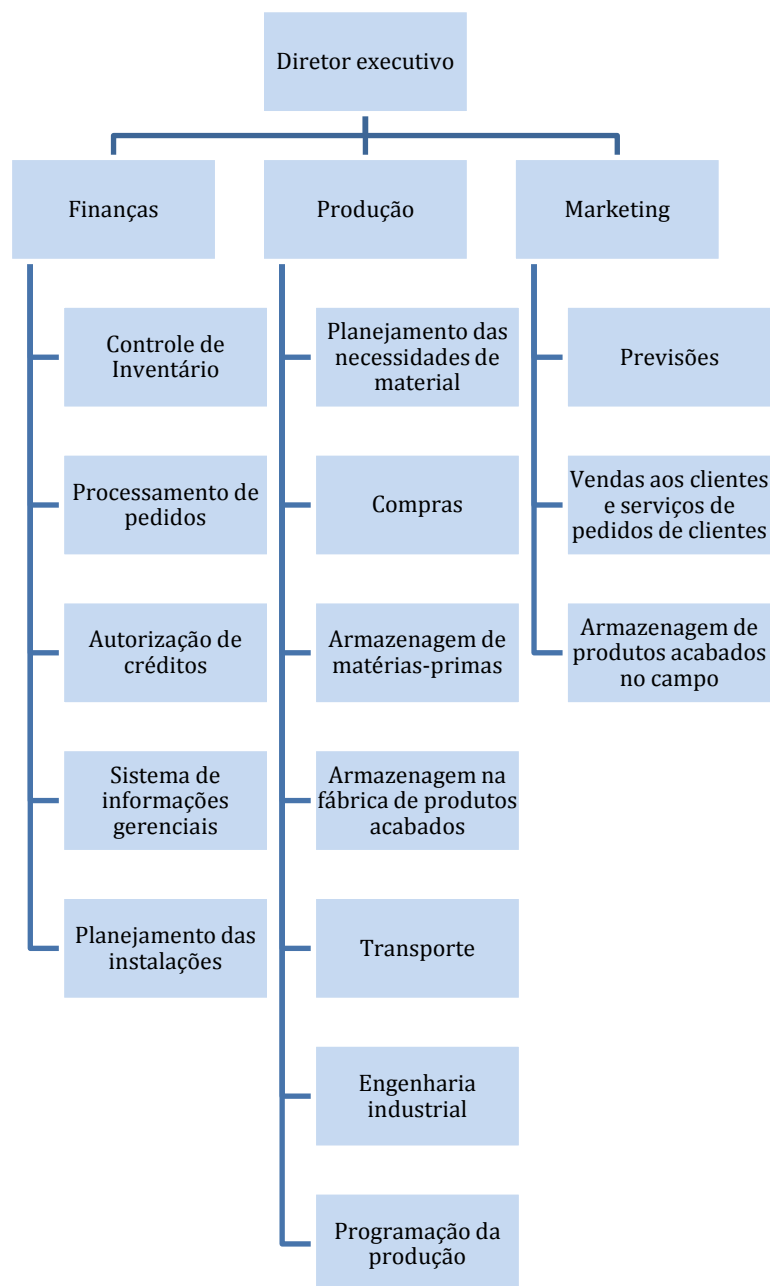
Diretor executivo

Finanças

Controle de Inventário

Processamento de pedidos

Autorização de créditos

Sistema de informações gerenciais

Planejamento das instalações

Produção

Planejamento das necessidades de material

Compras

Armazenagem de matérias-primas

Armazenagem na fábrica de produtos acabados

Transporte

Engenharia industrial

Programação da produção

Marketing

Previsões

Vendas aos clientes e serviços de pedidos de clientes

Armazenagem de produtos acabados no campo